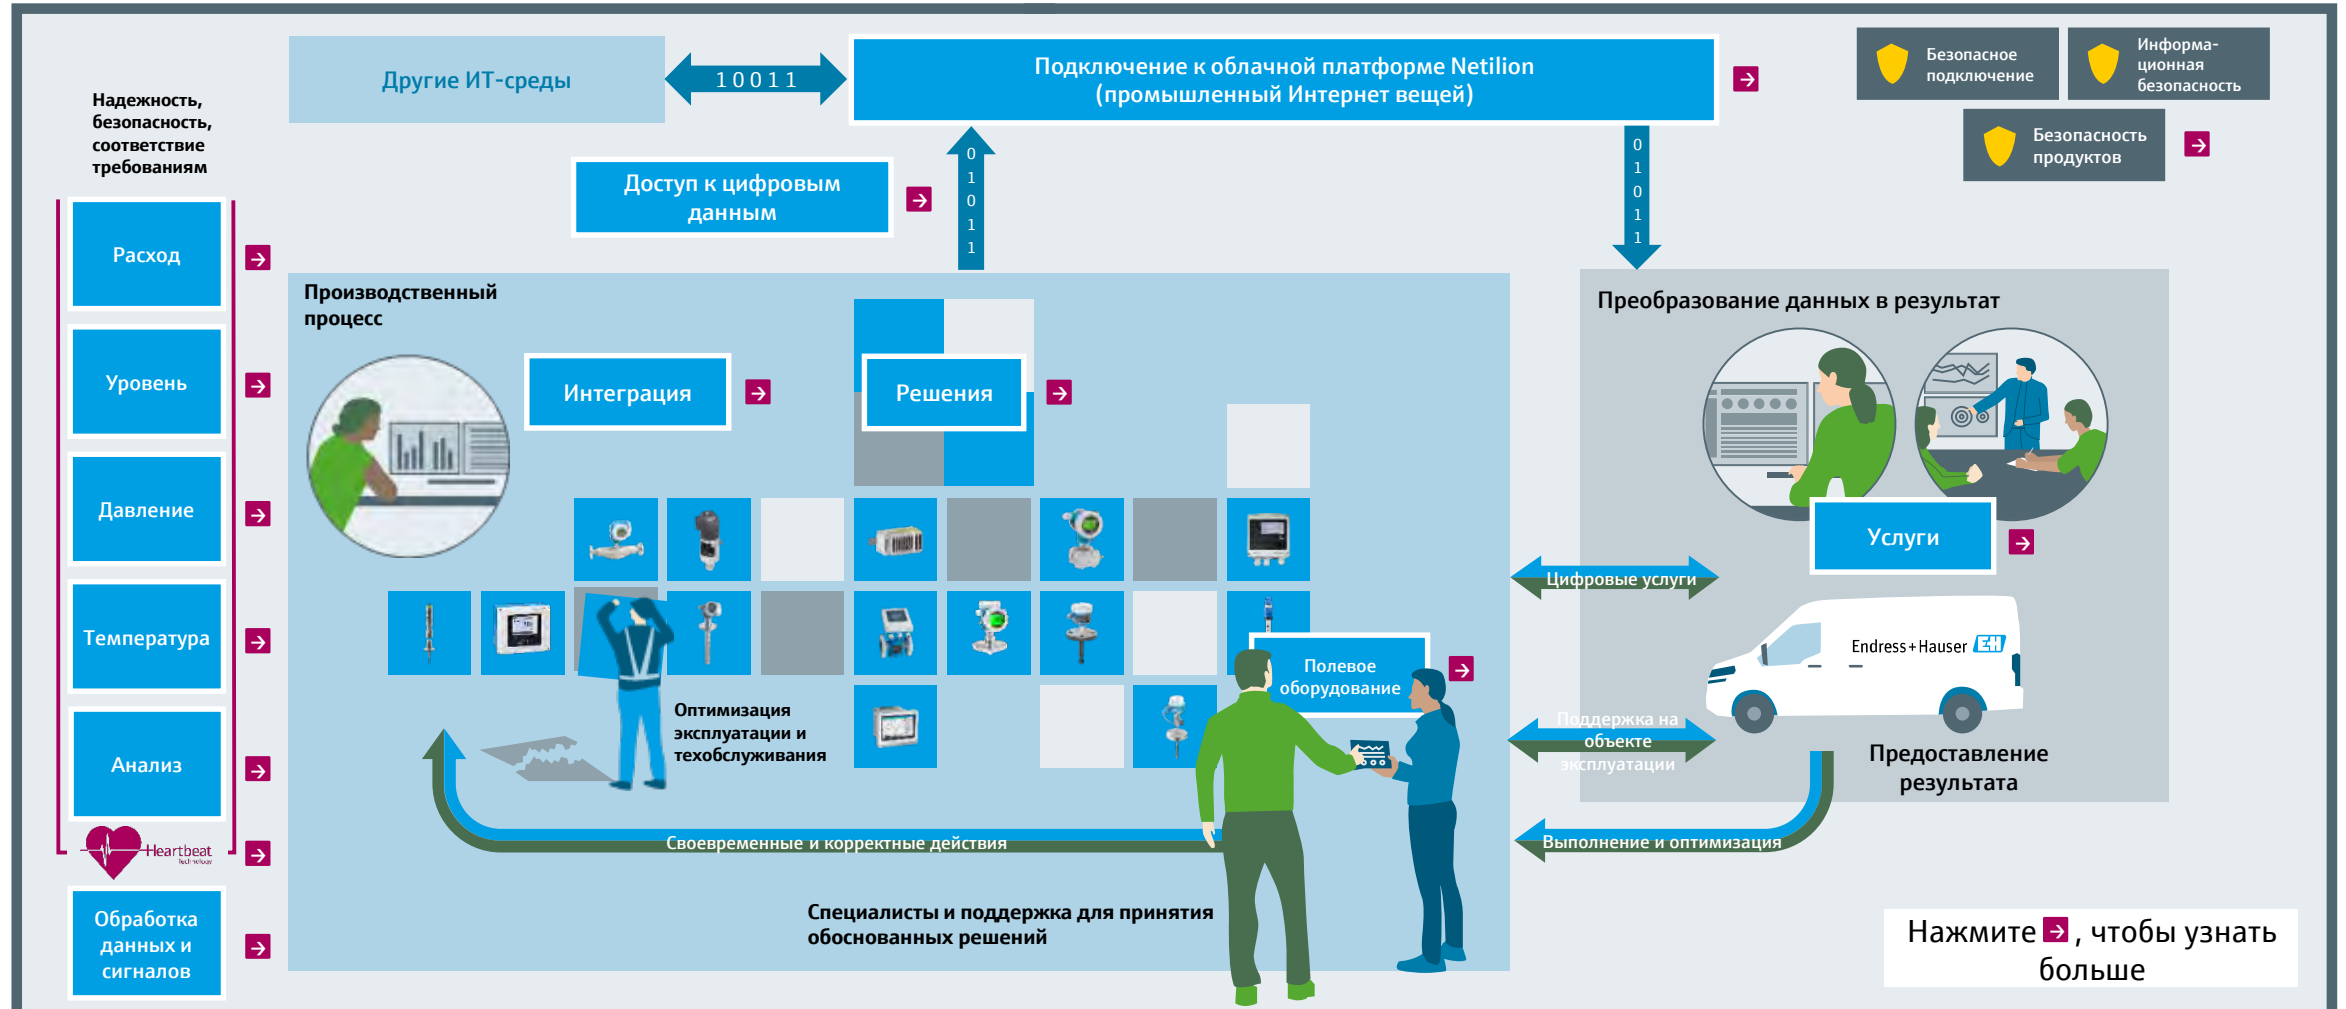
Другие ИТ-среды

10011

Подключение к облачной платформе Netilion (промышленный Интернет вещей)

Безопасное подключение

Информационная безопасность

Безопасность продуктов

Надежность, безопасность, соответствие требованиям

Доступ к цифровым данным

01011

01011

Расход

Уровень

Давление

Температура

Анализ

Heartbeat Technology

Обработка данных и сигналов

Производственный процесс

Интеграция

Решения

Преобразование данных в результат

Услуги

Цифровые услуги

Полевое оборудование

Endress+Hauser

Оптимизация эксплуатации и техобслуживания

Поддержка на объекте эксплуатации

Предоставление результата

Своевременные и корректные действия

Выполнение и оптимизация

Специалисты и поддержка для принятия обоснованных решений

Нажмите , чтобы узнать больше